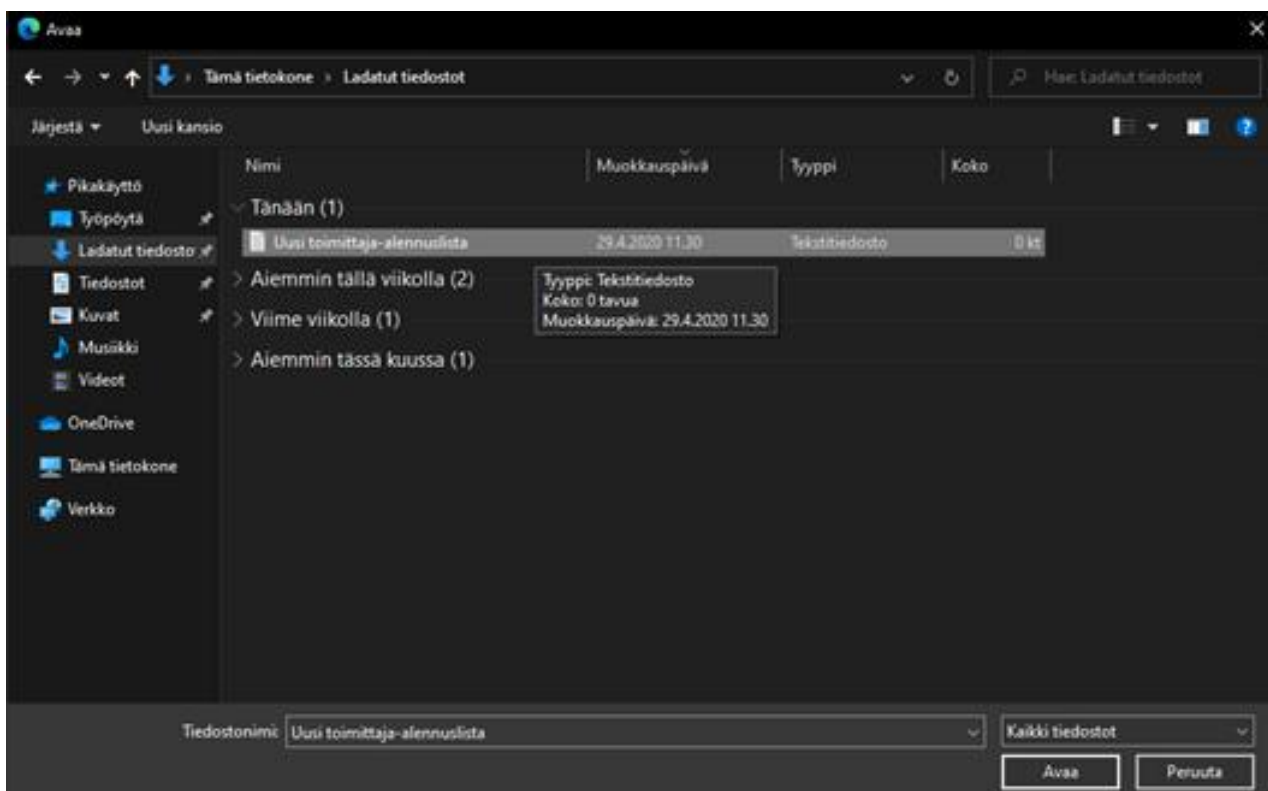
Avaa

Tämä tietokone › Ladatut tiedostot

Hae: Ladatut tiedostot

Järjestä ▾ Uusi kansio

Pikakäyttö
Työpöytä
Ladatut tiedosto
Tiedostot
Kuvat
Musiikki
Videot
OneDrive
Tämä tietokone
Verkko

| Nimi | Muokkauspäivä | Tyyppi | Koko |
|---|---|---|---|
| Tänään (1) | | | |
| Uusi toimittaja-alennuslista | 29.4.2020 11.30 | Tekstitiedosto | 0 kt |
| Aiemmin tällä viikolla (2) | | | |
| Viime viikolla (1) | | | |
| Aiemmin tässä kuussa (1) | | | |

Tyyppi: Tekstitiedosto
Koko: 0 tavua
Muokkauspäivä: 29.4.2020 11.30

Tiedostonimi: Uusi toimittaja-alennuslista

Kaikki tiedostot

Avaa Peruuta